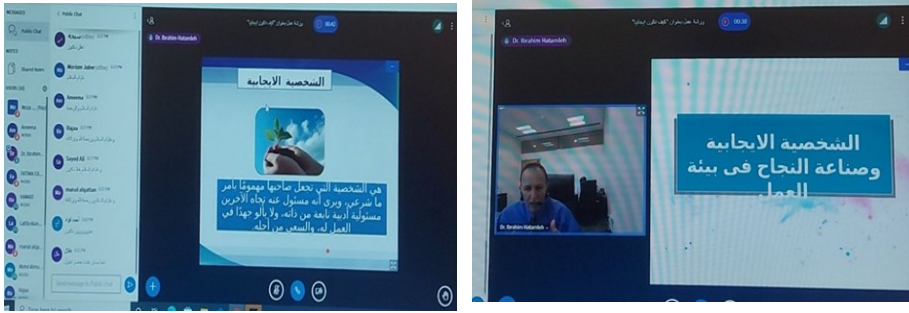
MESSAGES
Public Chat
NOTES
Shared Notes
USERS
Public Chat
Meriam Jaber
Ameena
Hajeer
Sayed Ali
Hamel Alqattan
Dr. Ibrahim Hatamleh
ورشة عمل بعنوان "كيف تكون ايجابي"
00:42
الشخصية الايجابية
هي الشخصية التي تجعل صاحبها مهموماً بأمر ما شرعي، ويرى أنه مسئول عنه تجاه الآخرين مسئولية أدبية نابعة من ذاته، ولا يألو جهداً في العمل له، والسعي من أجله
Send message to Public Chat

ورشة عمل بعنوان "كيف تكون ايجابي"
00:30
Dr. Ibrahim Hatamleh
Dr. Ibrahim Hatamleh
الشخصية الايجابية وصناعة النجاح فى بيئة العمل